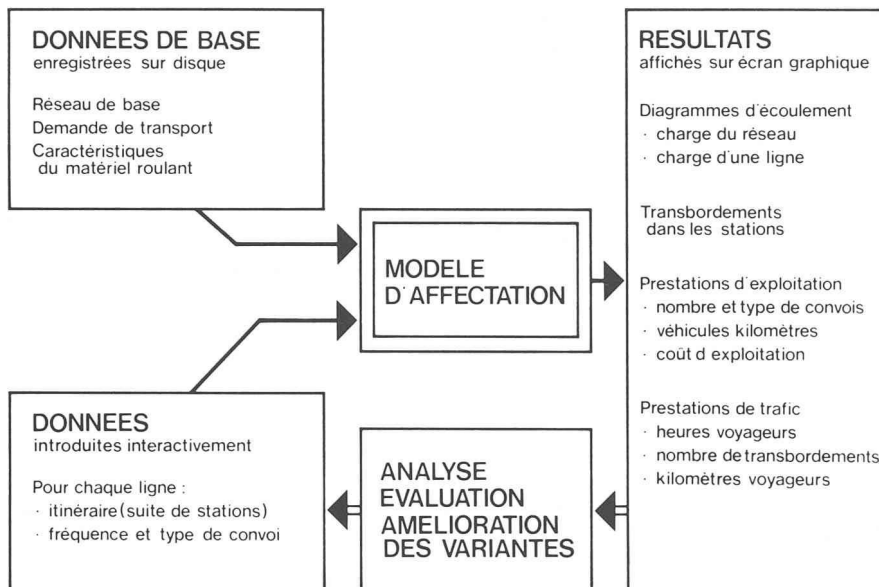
DONNEES DE BASE
enregistrées sur disque

Réseau de base
Demande de transport
Caractéristiques du matériel roulant

MODELE D'AFFECTATION

RESULTATS
affichés sur écran graphique

Diagrammes d'écoulement
· charge du réseau
· charge d'une ligne

Transbordements dans les stations

Prestations d'exploitation
· nombre et type de convois
· véhicules kilomètres
· coût d exploitation

Prestations de trafic
· heures voyageurs
· nombre de transbordements
· kilomètres voyageurs

DONNEES
introduites interactivement

Pour chaque ligne :
· itinéraire (suite de stations)
· fréquence et type de convoi

ANALYSE
EVALUATION
AMELIORATION
DES VARIANTES